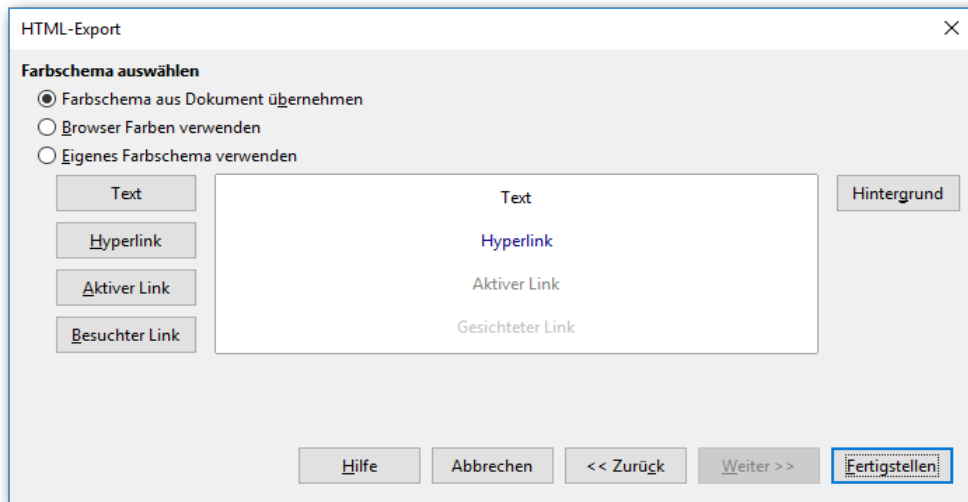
HTML-Export

Farbschema auswählen

Farbschema aus Dokument übernehmen

Browser Farben verwenden

Eigenes Farbschema verwenden

Text

Hyperlink

Aktiver Link

Besuchter Link

Text

Hyperlink

Aktiver Link

Gesichteter Link

Hintergrund

Hilfe

Abbrechen

<< Zurück

Weiter >>

Fertigstellen